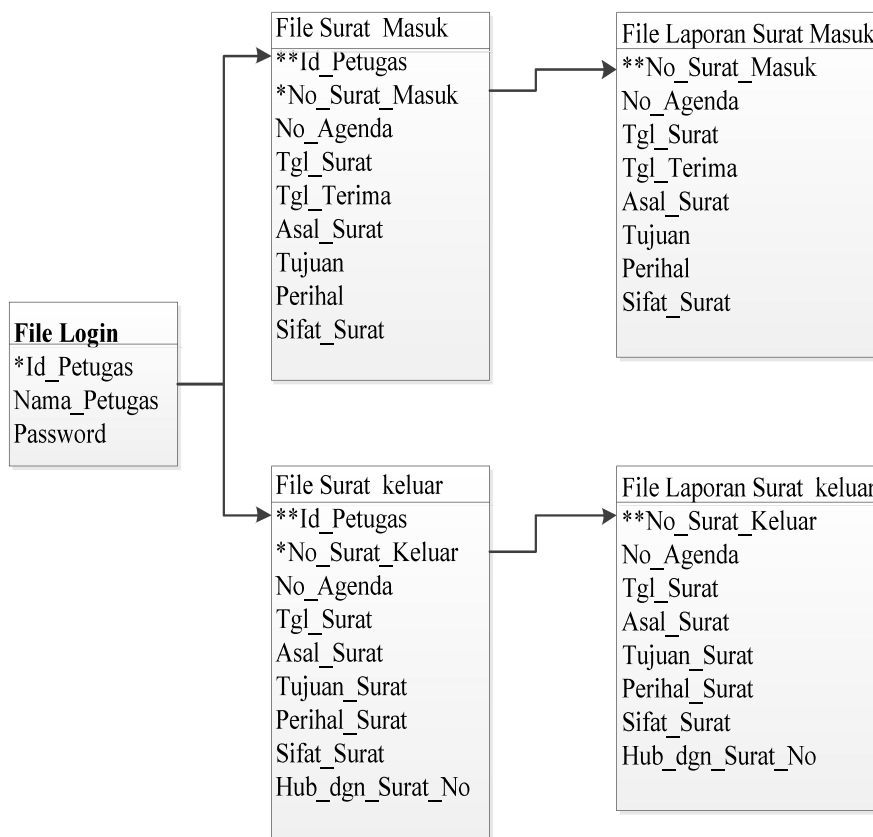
File Login
*Id_Petugas
Nama_Petugas
Password

File Surat Masuk
**Id_Petugas
*No_Surat_Masuk
No_Agenda
Tgl_Surat
Tgl_Terima
Asal_Surat
Tujuan
Perihal
Sifat_Surat

File Laporan Surat Masuk
**No_Surat_Masuk
No_Agenda
Tgl_Surat
Tgl_Terima
Asal_Surat
Tujuan
Perihal
Sifat_Surat

File Surat keluar
**Id_Petugas
*No_Surat_Keluar
No_Agenda
Tgl_Surat
Asal_Surat
Tujuan_Surat
Perihal_Surat
Sifat_Surat
Hub_dgn_Surat_No

File Laporan Surat keluar
**No_Surat_Keluar
No_Agenda
Tgl_Surat
Asal_Surat
Tujuan_Surat
Perihal_Surat
Sifat_Surat
Hub_dgn_Surat_No